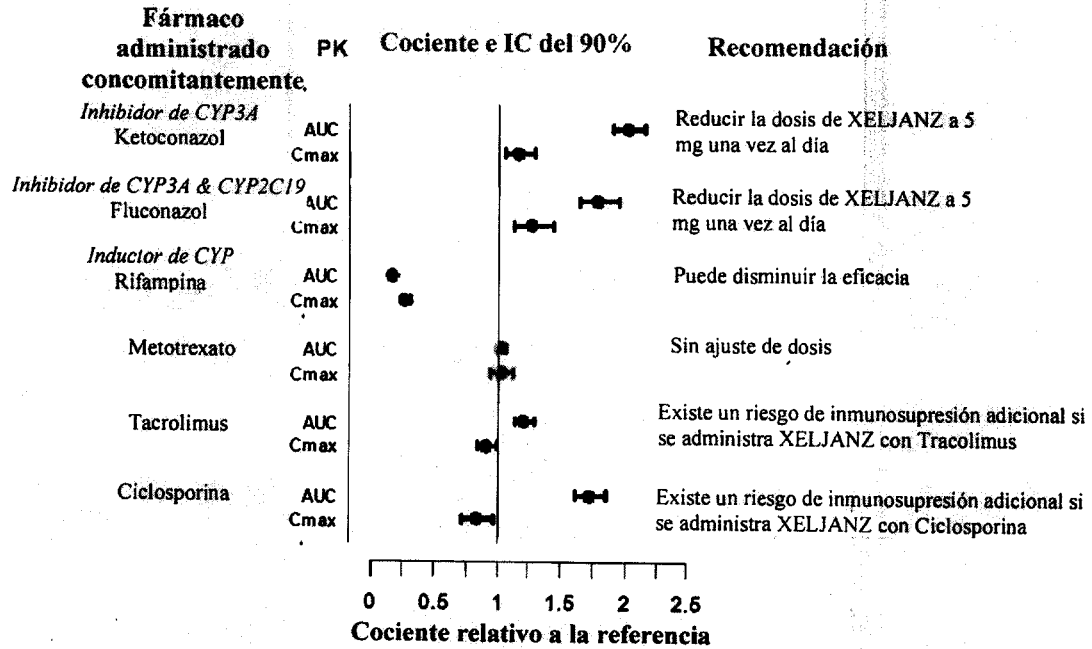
Fármaco administrado concomitantemente, | PK | Cociente e IC del 90% | Recomendación

*Inhibidor de CYP3A*
Ketoconazol | AUC
Cmax | Reducir la dosis de XELJANZ a 5 mg una vez al día

*Inhibidor de CYP3A & CYP2C19*
Fluconazol | AUC
Cmax | Reducir la dosis de XELJANZ a 5 mg una vez al día

*Inductor de CYP*
Rifampina | AUC
Cmax | Puede disminuir la eficacia

Metotrexato | AUC
Cmax | Sin ajuste de dosis

Tacrolimus | AUC
Cmax | Existe un riesgo de inmunosupresión adicional si se administra XELJANZ con Tracolimus

Ciclosporina | AUC
Cmax | Existe un riesgo de inmunosupresión adicional si se administra XELJANZ con Ciclosporina

0 0.5 1 1.5 2 2.5
Cociente relativo a la referencia